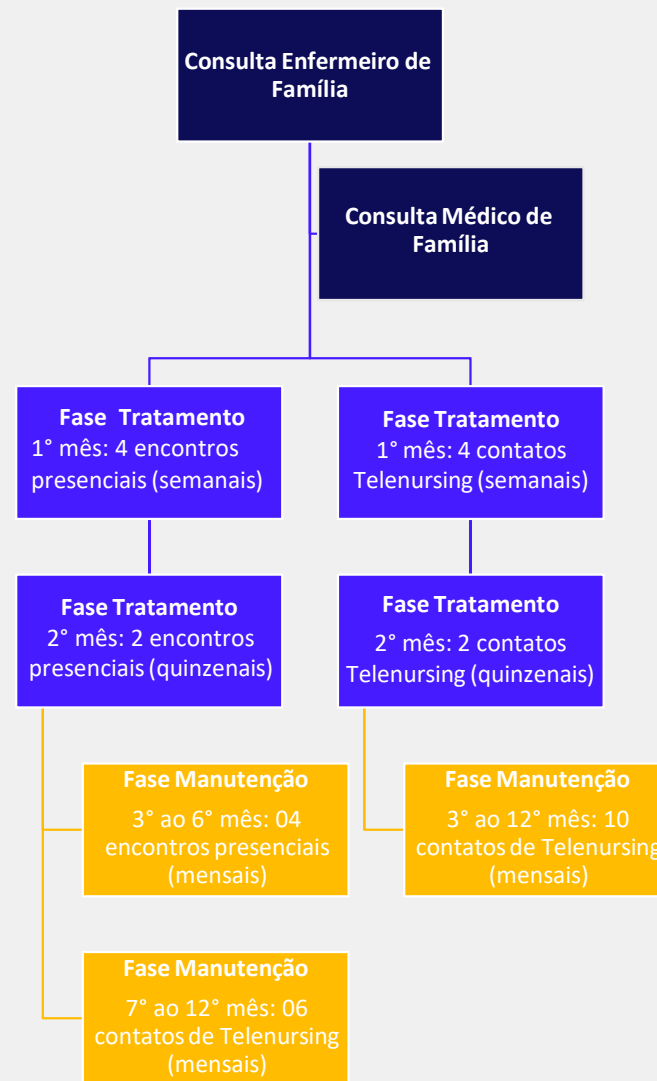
Consulta Enfermeiro de Família

Consulta Médico de Família

Fase Tratamento
1° mês: 4 encontros presenciais (semanais)

Fase Tratamento
1° mês: 4 contatos Telenursing (semanais)

Fase Tratamento
2° mês: 2 encontros presenciais (quinzenais)

Fase Tratamento
2° mês: 2 contatos Telenursing (quinzenais)

Fase Manutenção
3° ao 6° mês: 04 encontros presenciais (mensais)

Fase Manutenção
3° ao 12° mês: 10 contatos de Telenursing (mensais)

Fase Manutenção
7° ao 12° mês: 06 contatos de Telenursing (mensais)